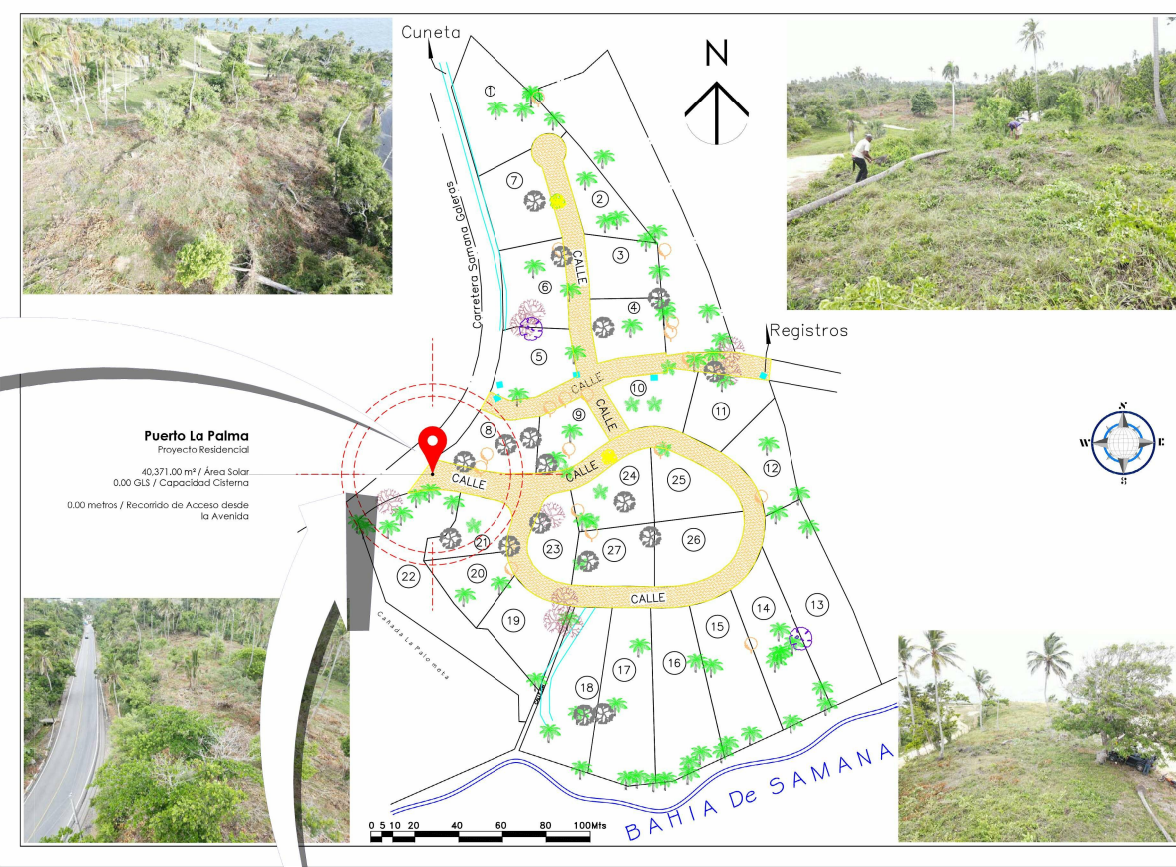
Cuneta

N

1

7

2

3

6

4

5

CALLE

Carretera Samana Galeras

Registros

CALLE

10

CALLE

9

11

8

Puerto La Palma
Proyecto Residencial

40,371.00 m² / Área Solar
0.00 GLS / Capacidad Cisterna

0.00 metros / Recorrido de Acceso desde la Avenida

CALLE

CALLE

24

25

12

21

23

27

26

22

20

19

CALLE

14

13

15

Cañada La Palomota

17

16

18

BAHIA De SAMANA

0 5 10 20 40 60 80 100Mts

N

W

E

S